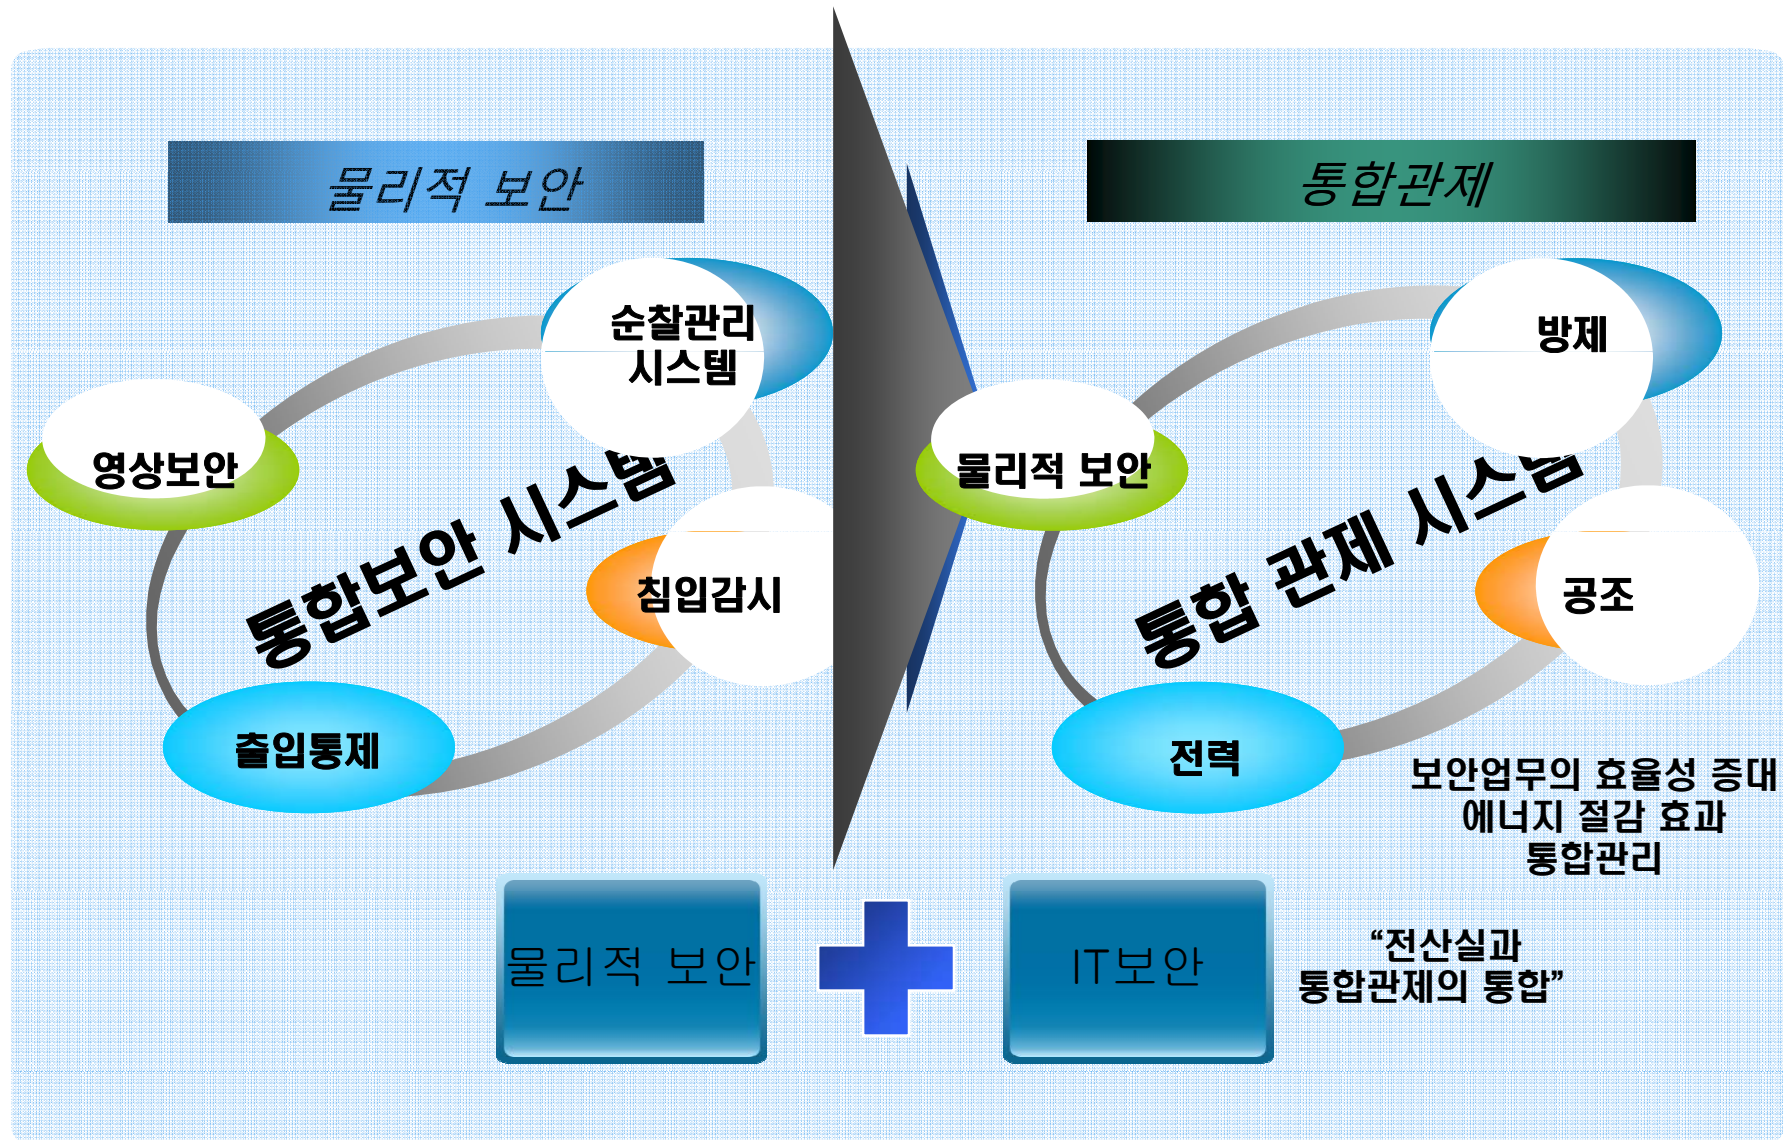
물리적 보안

순찰관리 시스템

영상보안

통합보안 시스템

침입감시

출입통제

통합관제

방제

물리적 보안

통합 관제 시스템

공조

전력

보안업무의 효율성 증대
에너지 절감 효과
통합관리

물리적 보안

IT보안

“전산실과
통합관제의 통합”